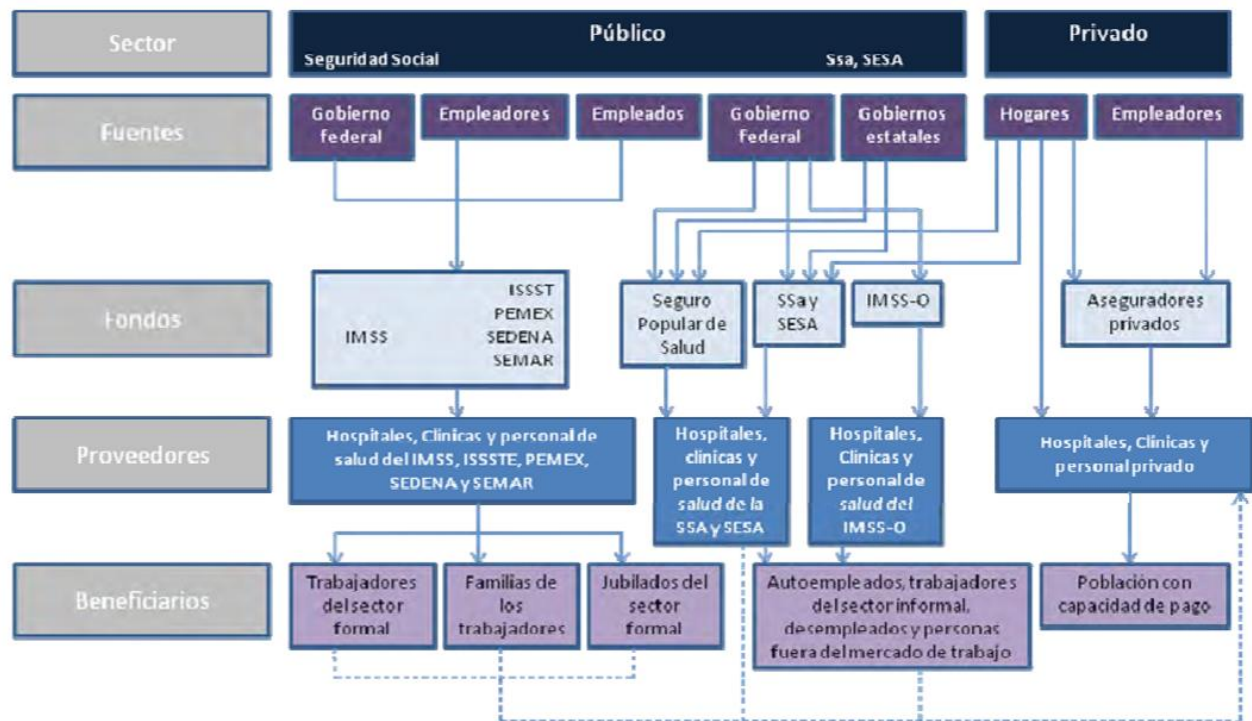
Sector

Público

Seguridad Social

Ssa, SESA

Privado

Fuentes

Gobierno federal

Empleadores

Empleados

Gobierno Federal

Gobiernos estatales

Hogares

Empleadores

Fondos

IMSS

ISSST
PEMEX
SEDENA
SEMAR

Seguro Popular de Salud

SSa y SESA

IMSS-O

Aseguradores privados

Proveedores

Hospitales, Clinicas y personal de salud del IMSS, ISSSTE, PEMEX, SEDENA y SEMAR

Hospitales, clinicas y personal de salud de la SSA y SESA

Hospitales, Clinicas y personal de salud del IMSS-O

Hospitales, Clínicas y personal privado

Beneficiarios

Trabajadores del sector formal

Familias de los trabajadores

Jubilados del sector formal

Autoempleados, trabajadores del sector informal, desempleados y personas fuera del mercado de trabajo

Población con capacidad de pago